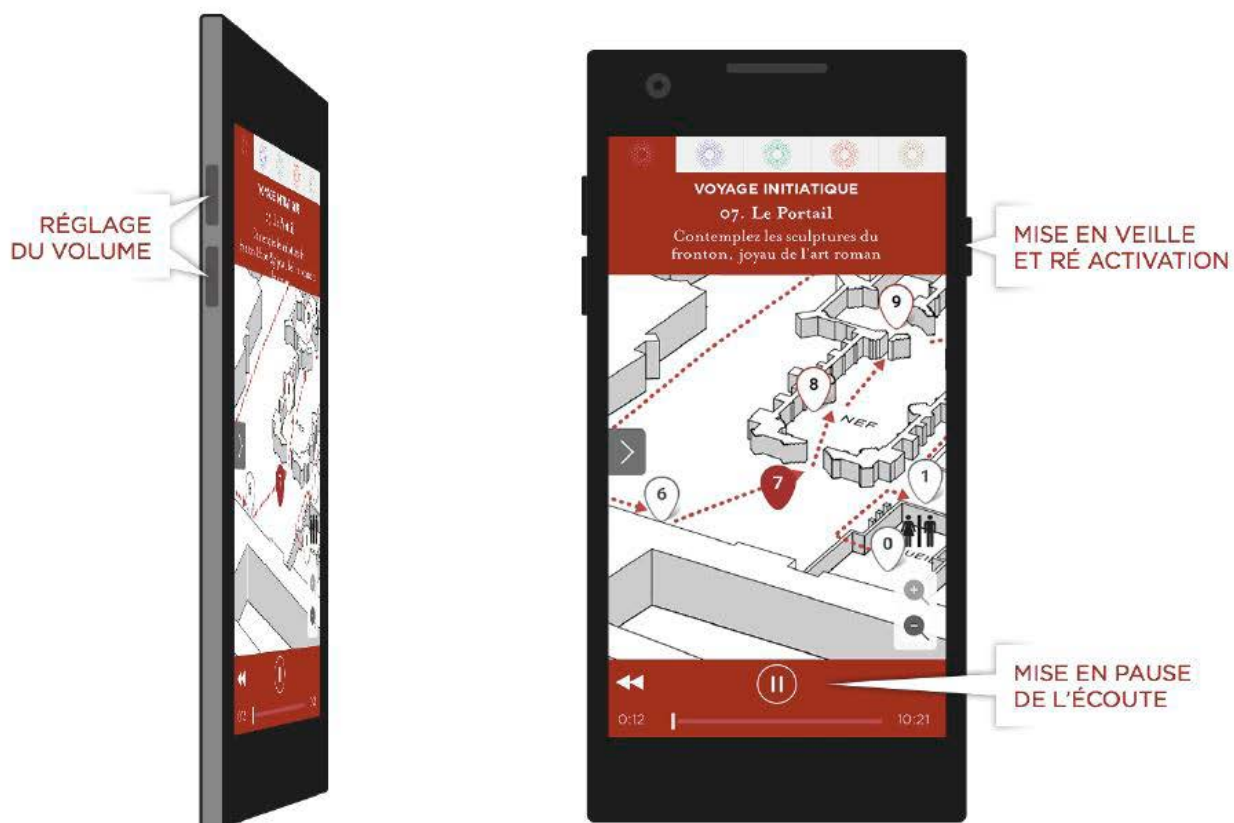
RÉGLAGE
DU VOLUME

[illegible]

VOYAGE INITIATIQUE
07. Le Portail
Contemplez les sculptures du fronton, joyau de l'art roman

MISE EN VEILLE
ET RÉ ACTIVATION

9
8
NEF
7
6
1
0

MISE EN PAUSE
DE L'ÉCOUTE

0:12
10:21